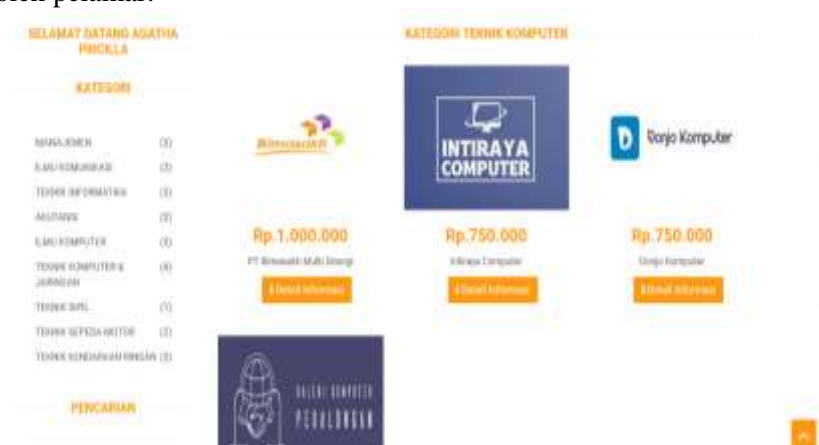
besen pertama.

SELAMAT DATANG AGATHA PRICILLA

KATEGORI

MANAJEMEN (3)
ILMU KOMUNIKASI (3)
TEKNIK INFORMATIKA (3)
AKUTANSI (3)
ILMU KOMPUTER (3)
TEKNIK KOMPUTER & JARINGAN (4)
TEKNIK SIPIL (1)
TEKNIK SEPEDA MOTOR (3)
TEKNIK KENDARAAN RINGAN (3)

PENCARIAN

KATEGORI TEKNIK KOMPUTER

Bimasakti

Rp.1.000.000
PT Bimasakti Multi Sinergi
Detail Informasi

INTIRAYA COMPUTER

Rp.750.000
Intiraya Computer
Detail Informasi

D Donjo Komputer

Rp.750.000
Donjo Komputer
Detail Informasi

GALERI KOMPUTER PEKALONGAN